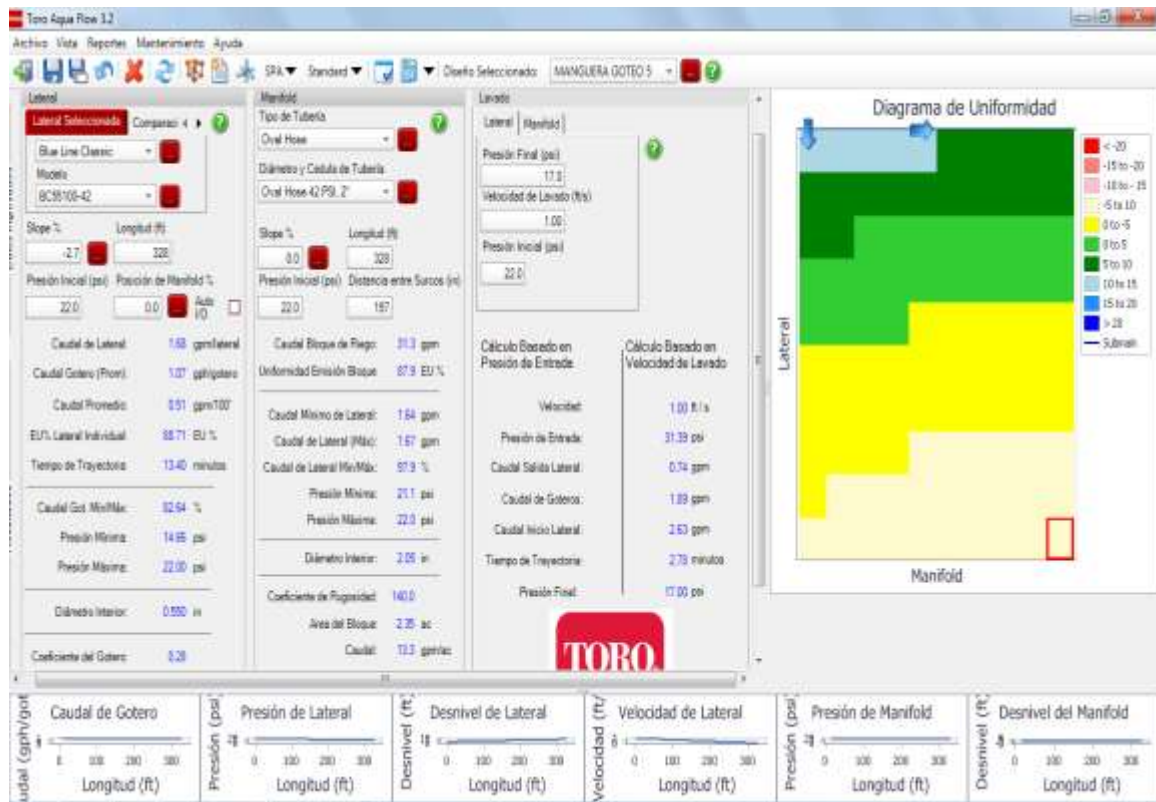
Toro Aqua Flow 3.2

Archivo Vista Reportes Mantenimiento Ayuda

SPA Standard Diseño Seleccionado: MANGUERA GOTEO 5

Lateral
Lateral Seleccionado Comparaci
Blue Line Classic
Modelo
BC95100-42
Slope % -2.7
Longitud (ft) 328
Presión Inicial (psi) 22.0
Posición de Manifold % 0.0
Auto I/O

Caudal de Lateral: 1.68 gpm/lateral
Caudal Gotero (Prom): 1.07 gph/gotero
Caudal Promedio: 0.51 gpm/100'
EU% Lateral Individual: 88.71 EU %
Tiempo de Trayectoria: 13.40 minutos
Caudal Got. Min/Máx: 92.64 %
Presión Mínima: 14.85 psi
Presión Máxima: 22.00 psi
Diámetro Interior: 0.550 in
Coeficiente del Gotero: 0.28

Manifold
Tipo de Tubería
Oval Hose
Diámetro y Cedula de Tubería
Oval Hose 42 PSI, 2"
Slope % 0.0
Longitud (ft) 328
Presión Inicial (psi) 22.0
Distancia entre Surcos (in) 187

Caudal Bloque de Riego: 31.3 gpm
Uniformidad Emisión Bloque: 87.9 EU %
Caudal Mínimo de Lateral: 1.64 gpm
Caudal de Lateral (Máx): 1.67 gpm
Caudal de Lateral Min/Máx: 97.9 %
Presión Mínima: 21.1 psi
Presión Máxima: 22.0 psi
Diámetro Interior: 2.05 in
Coeficiente de Rugosidad: 140.0
Area del Bloque: 2.35 ac
Caudal: 13.3 gpm/ac

Lavado
Lateral Manifold
Presión Final (psi) 17.0
Velocidad de Lavado (ft/s) 1.00
Presión Inicial (psi) 22.0

Cálculo Basado en Presión de Entrada
Cálculo Basado en Velocidad de Lavado
Velocidad: 1.00 ft / s
Presión de Entrada: 31.39 psi
Caudal Salida Lateral: 0.74 gpm
Caudal de Goteros: 1.89 gpm
Caudal Inicio Lateral: 2.63 gpm
Tiempo de Trayectoria: 2.78 minutos
Presión Final: 17.00 psi

TORO

Diagrama de Uniformidad
< -20
-15 to -20
-10 to -15
-5 to 10
0 to -5
0 to 5
5 to 10
10 to 15
15 to 20
> 20
Submain
Lateral
Manifold

Caudal de Gotero
Presión de Lateral
Desnivel de Lateral
Velocidad de Lateral
Presión de Manifold
Desnivel del Manifold
Longitud (ft)
Longitud (ft)
Longitud (ft)
Longitud (ft)
Longitud (ft)
Longitud (ft)